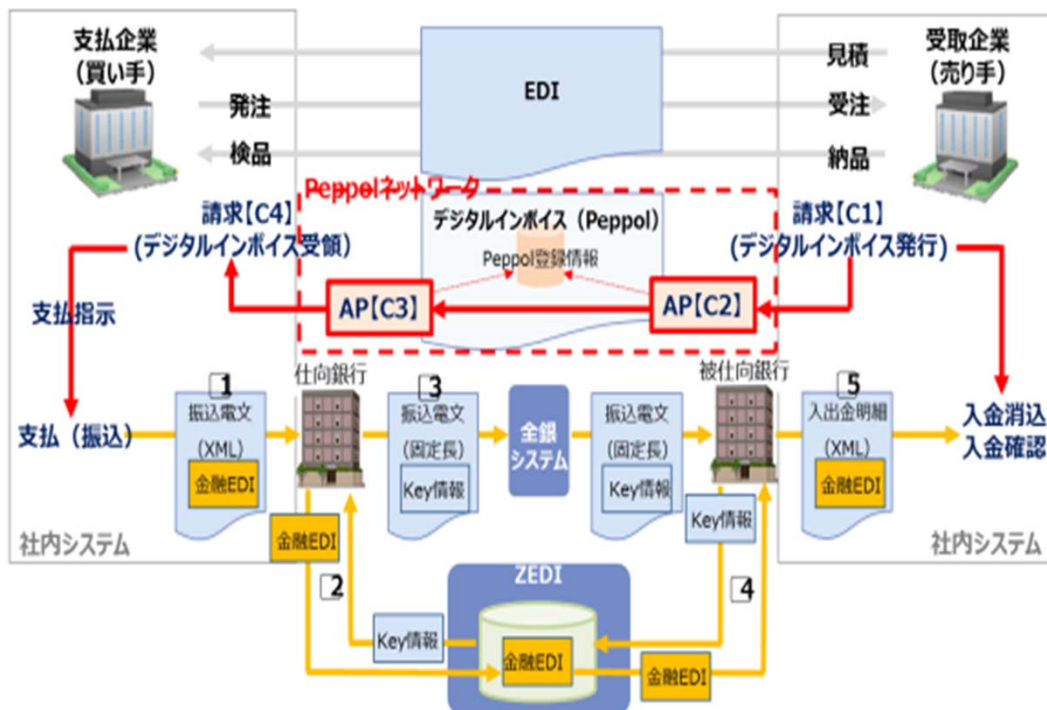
支払企業
（買い手）

EDI

受取企業
（売り手）

見積

発注

受注

検品

納品

Peppolネットワーク

デジタルインボイス（Peppol）

Peppol登録情報

請求【C4】
（デジタルインボイス受領）

請求【C1】
（デジタルインボイス発行）

AP【C3】

AP【C2】

支払指示

1

仕向銀行

3

被仕向銀行

5

振込電文
（XML）
金融EDI

振込電文
（固定長）
Key情報

全銀
システム

振込電文
（固定長）
Key情報

入出金明細
（XML）
金融EDI

支払（振込）

入金消込
入金確認

社内システム

社内システム

金融EDI

Key情報

2

ZEDI

4

Key情報

金融EDI

金融EDI